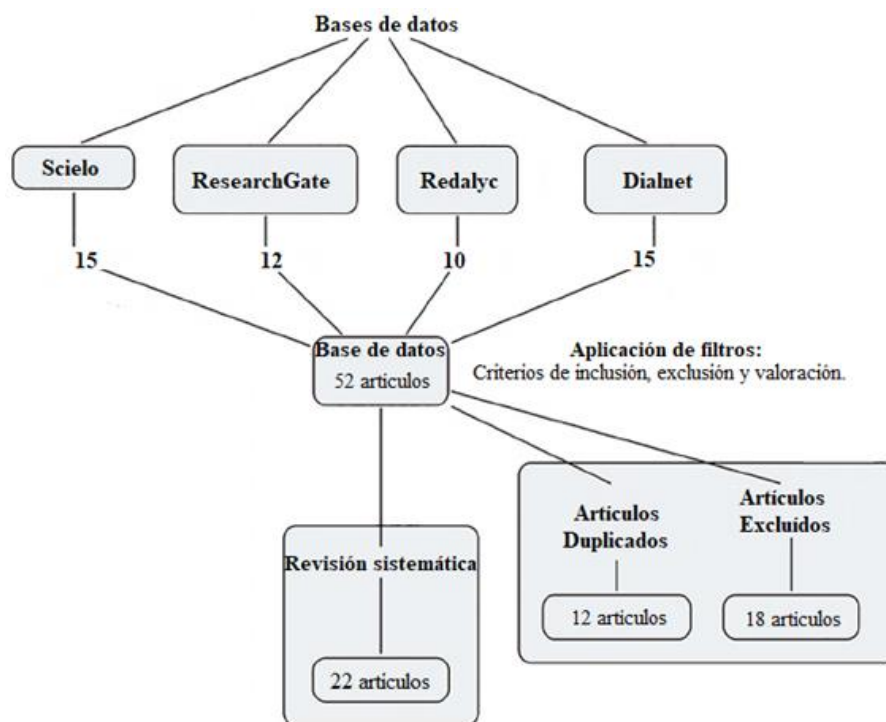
Bases de datos

Scielo

ResearchGate

Redalyc

Dialnet

15

12

10

15

Base de datos
52 articulos

Aplicación de filtros:
Criterios de inclusión, exclusión y valoración.

Revisión sistemática

22 articulos

Artículos Duplicados

12 articulos

Artículos Excluídos

18 articulos